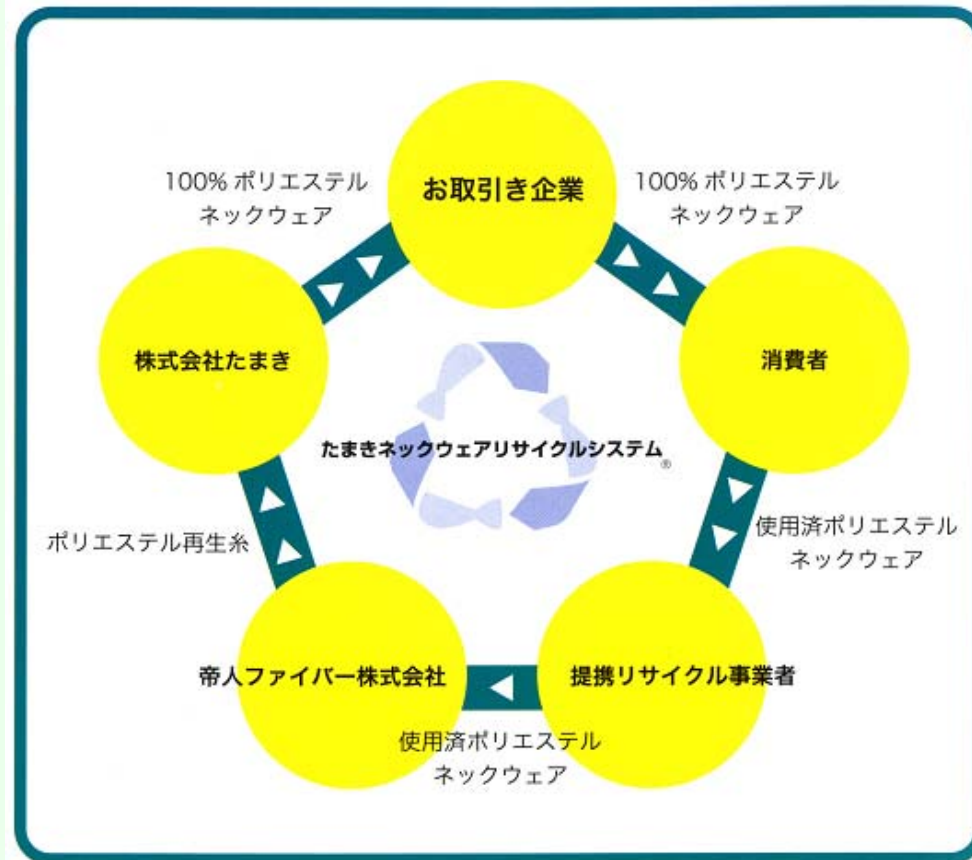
お取引き企業

100% ポリエステル ネックウェア

消費者

使用済ポリエステル ネックウェア

提携リサイクル事業者

使用済ポリエステル ネックウェア

帝人ファイバー株式会社

ポリエステル再生糸

株式会社たまき

100% ポリエステル ネックウェア

たまきネックウェアリサイクルシステム®